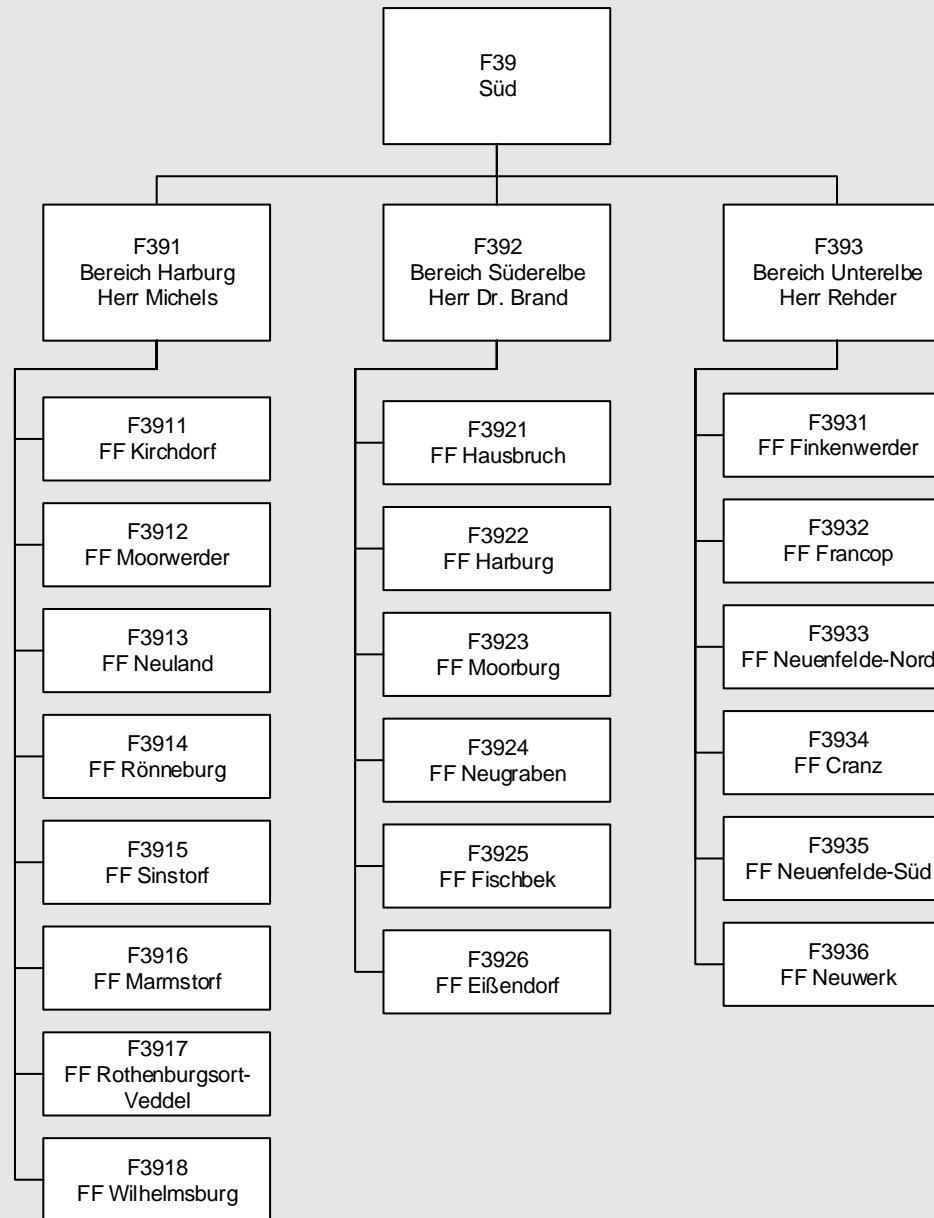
F39
Süd

F391
Bereich Harburg
Herr Michels

F3911
FF Kirchdorf

F3912
FF Moorwerder

F3913
FF Neuland

F3914
FF Rönneburg

F3915
FF Sinstorf

F3916
FF Marmstorf

F3917
FF Rothenburgsort-Veddel

F3918
FF Wilhelmsburg

F392
Bereich Süderelbe
Herr Dr. Brand

F3921
FF Hausbruch

F3922
FF Harburg

F3923
FF Moorburg

F3924
FF Neugraben

F3925
FF Fischbek

F3926
FF Eißendorf

F393
Bereich Unterelbe
Herr Rehder

F3931
FF Finkenwerder

F3932
FF Francop

F3933
FF Neuenfelde-Nord

F3934
FF Cranz

F3935
FF Neuenfelde-Süd

F3936
FF Neuwerk